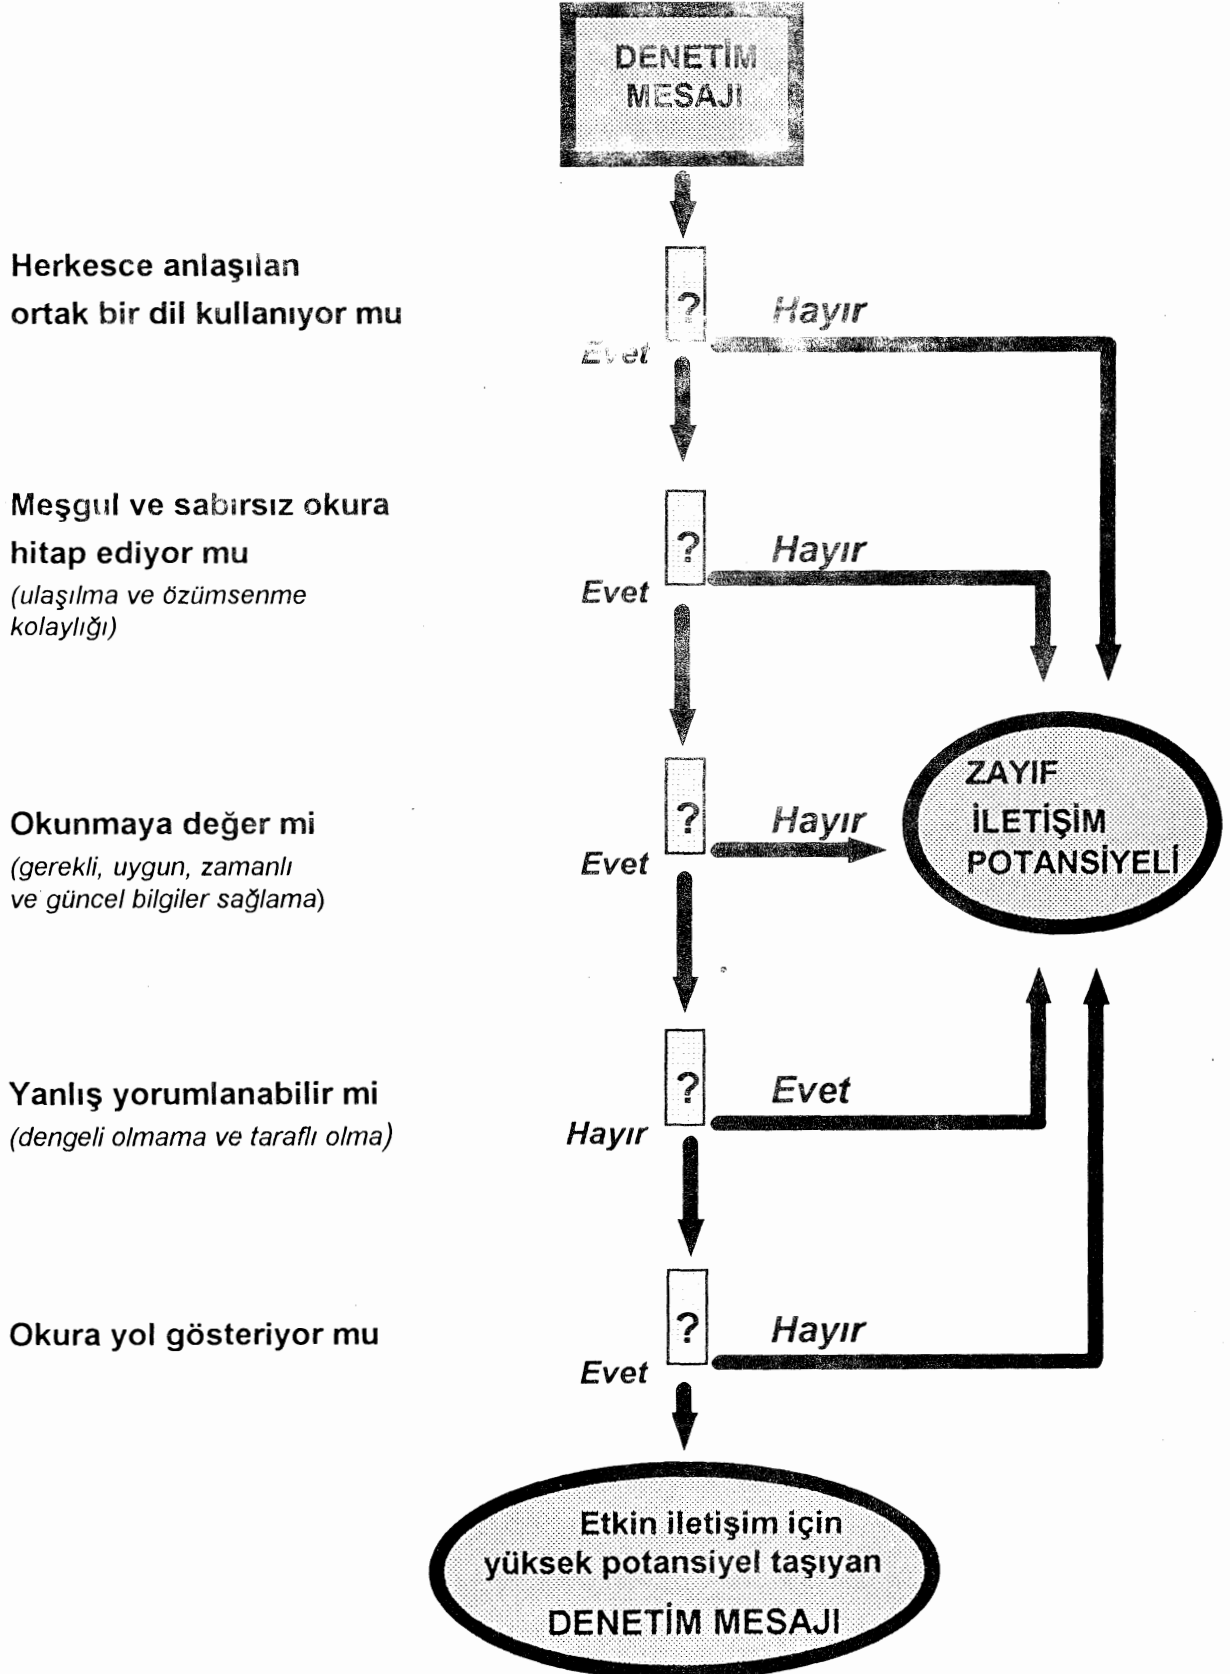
DENETİM MESAJI

Herkesce anlaşılan ortak bir dil kullanıyor mu

?

Hayır

Evet

Meşgul ve sabırsız okura hitap ediyor mu
(ulaşılma ve özümsenme kolaylığı)

?

Hayır

Evet

Okunmaya değer mi
(gerekli, uygun, zamanlı ve güncel bilgiler sağlama)

?

Hayır

Evet

ZAYIF İLETİŞİM POTANSİYELİ

Yanlış yorumlanabilir mi
(dengeli olmama ve taraflı olma)

?

Evet

Hayır

Okura yol gösteriyor mu

?

Hayır

Evet

Etkin iletişim için yüksek potansiyel taşıyan DENETİM MESAJI